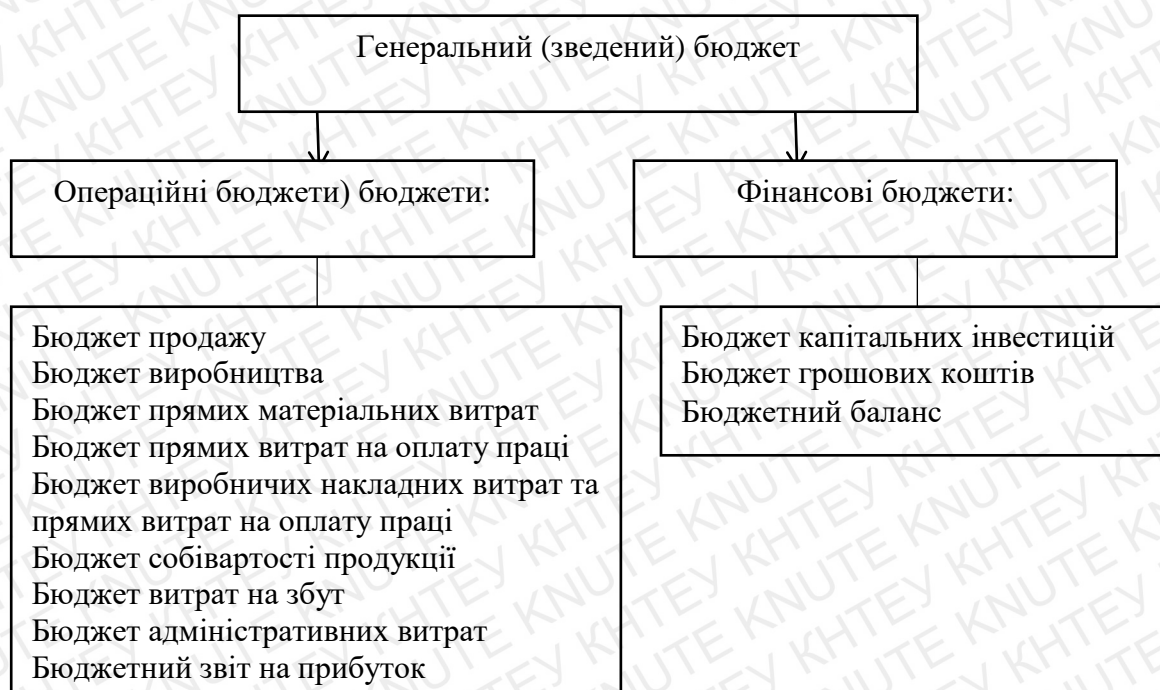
Генеральний (зведений) бюджет

Операційні бюджети) бюджети:

Фінансові бюджети:

Бюджет продажу
Бюджет виробництва
Бюджет прямих матеріальних витрат
Бюджет прямих витрат на оплату праці
Бюджет виробничих накладних витрат та прямих витрат на оплату праці
Бюджет собівартості продукції
Бюджет витрат на збут
Бюджет адміністративних витрат
Бюджетний звіт на прибуток

Бюджет капітальних інвестицій
Бюджет грошових коштів
Бюджетний баланс